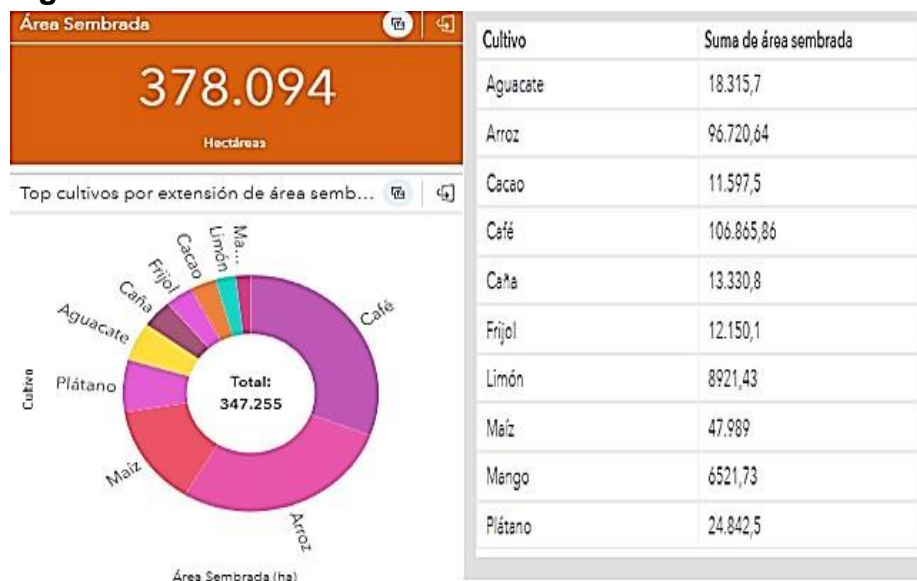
Área Sembrada

378.094

Hectáreas

Top cultivos por extensión de área semb...

Ma...
Limón
Cacao
Frijol
Caña
Aguacate
Plátano
Maíz
Café
Arroz

Total:
347.255

Cultivo

Área Sembrada (ha)

| Cultivo | Suma de área sembrada |
|---|---|
| Aguacate | 18.315,7 |
| Arroz | 96.720,64 |
| Cacao | 11.597,5 |
| Café | 106.865,86 |
| Caña | 13.330,8 |
| Frijol | 12.150,1 |
| Limón | 8921,43 |
| Maíz | 47.989 |
| Mango | 6521,73 |
| Plátano | 24.842,5 |